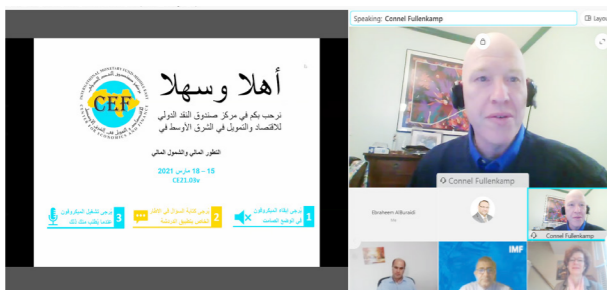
Speaking: Connel Fullenkamp

Layout

أهلا وسهلا

CEF

INTERNATIONAL MONETARY FUND – MIDDLE EAST CENTER FOR ECONOMICS AND FINANCE

نرحب بكم في مركز صندوق النقد الدولي للاقتصاد والتمويل في الشرق الأوسط في

التطور المالي والشمول المالي

15 – 18 مارس 2021

CE21.09v

1 يرجى إبقاء الميكروفون في الوضع الصامت

2 يرجى كتابة السؤال في الإطار الخاص بنظام الدردشة

3 يرجى تشغيل الميكروفون عندما يُطلب منك ذلك

Connel Fullenkamp

Ebraheem AlBuraidi

Connel Fullenkamp

IMF